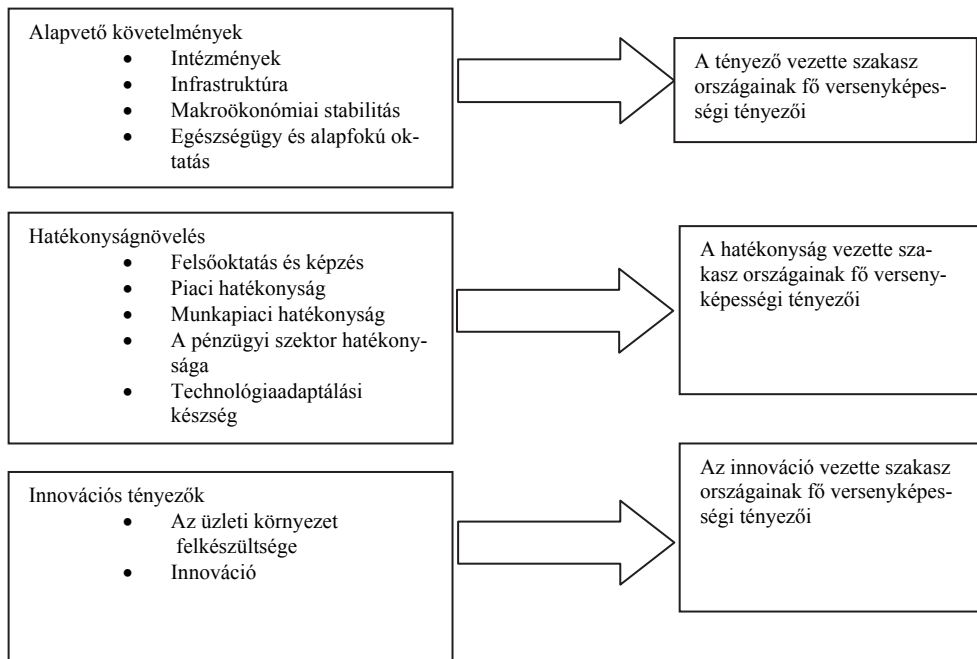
Alapvető követelmények
- Intézmények
- Infrastruktúra
- Makroökonómiai stabilitás
- Egészségügy és alapfokú oktatás

A tényező vezette szakasz országainak fő versenyképességi tényezői

Hatékonyságnövelés
- Felsőoktatás és képzés
- Piaci hatékonyság
- Munkapiaci hatékonyság
- A pénzügyi szektor hatékonysága
- Technológiaadaptálási készség

A hatékonyság vezette szakasz országainak fő versenyképességi tényezői

Innovációs tényezők
- Az üzleti környezet felkészültsége
- Innováció

Az innováció vezette szakasz országainak fő versenyképességi tényezői